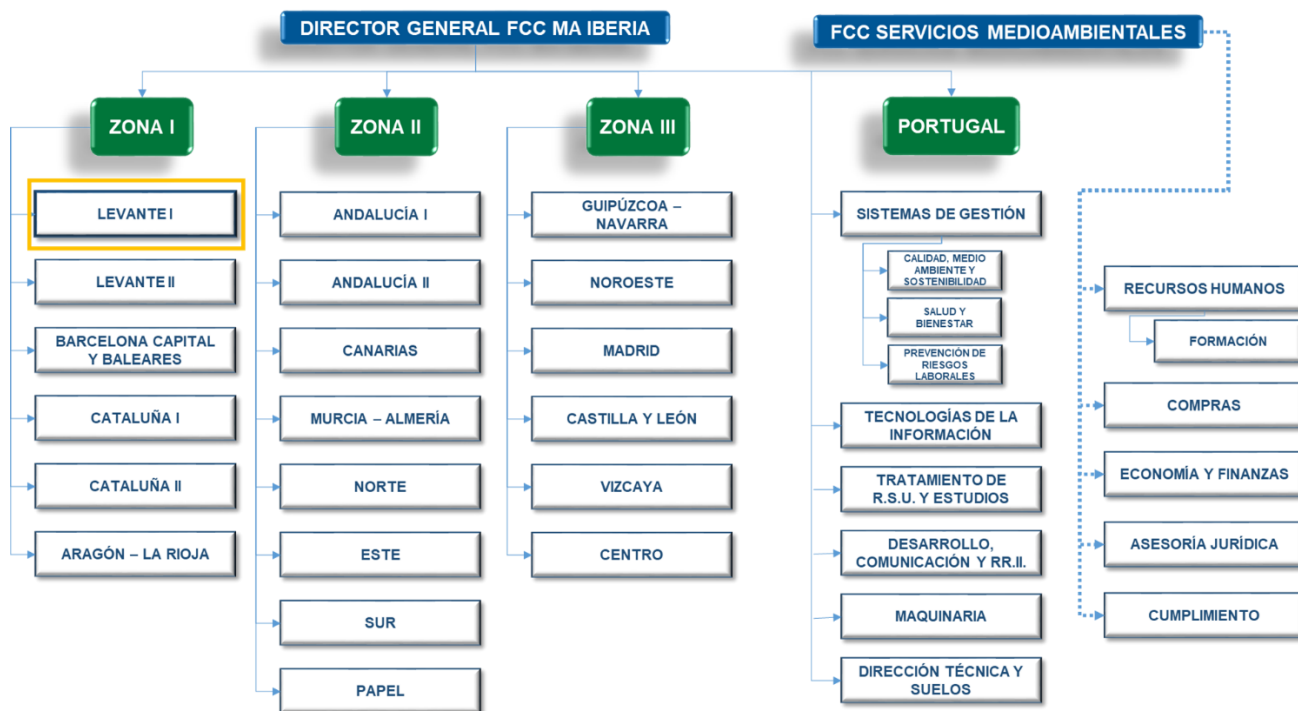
DIRECTOR GENERAL FCC MA IBERIA

FCC SERVICIOS MEDIOAMBIENTALES

ZONA I

LEVANTE I

LEVANTE II

BARCELONA CAPITAL Y BALEARES

CATALUÑA I

CATALUÑA II

ARAGÓN – LA RIOJA

ZONA II

ANDALUCÍA I

ANDALUCÍA II

CANARIAS

MURCIA – ALMERÍA

NORTE

ESTE

SUR

PAPEL

ZONA III

GUIPÚZCOA – NAVARRA

NOROESTE

MADRID

CASTILLA Y LEÓN

VIZCAYA

CENTRO

PORTUGAL

SISTEMAS DE GESTIÓN

CALIDAD, MEDIO AMBIENTE Y SOSTENIBILIDAD

SALUD Y BIENESTAR

PREVENCIÓN DE RIESGOS LABORALES

TECNOLOGÍAS DE LA INFORMACIÓN

TRATAMIENTO DE R.S.U. Y ESTUDIOS

DESARROLLO, COMUNICACIÓN Y RR.II.

MAQUINARIA

DIRECCIÓN TÉCNICA Y SUELOS

RECURSOS HUMANOS

FORMACIÓN

COMPRAS

ECONOMÍA Y FINANZAS

ASESORÍA JURÍDICA

CUMPLIMIENTO